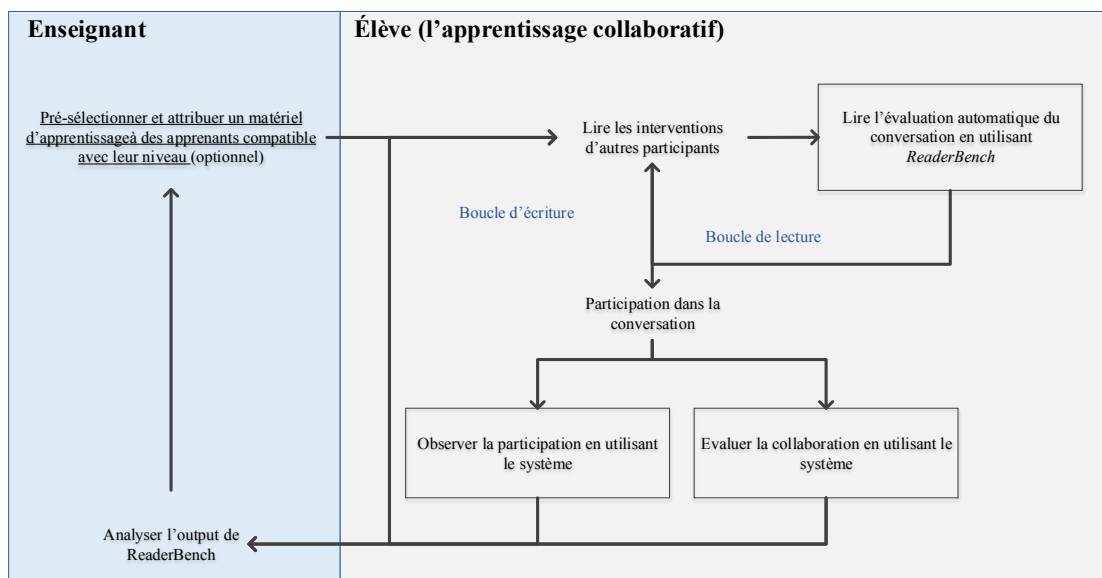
Enseignant

Élève (l'apprentissage collaboratif)

Pré-sélectionner et attribuer un matériel d'apprentissageà des apprenants compatible avec leur niveau (optionnel)

Lire les interventions d'autres participants

Lire l'évaluation automatique du conversation en utilisant *ReaderBench*

Boucle d'écriture

Boucle de lecture

Participation dans la conversation

Observer la participation en utilisant le système

Evaluer la collaboration en utilisant le système

Analyser l'output de ReaderBench